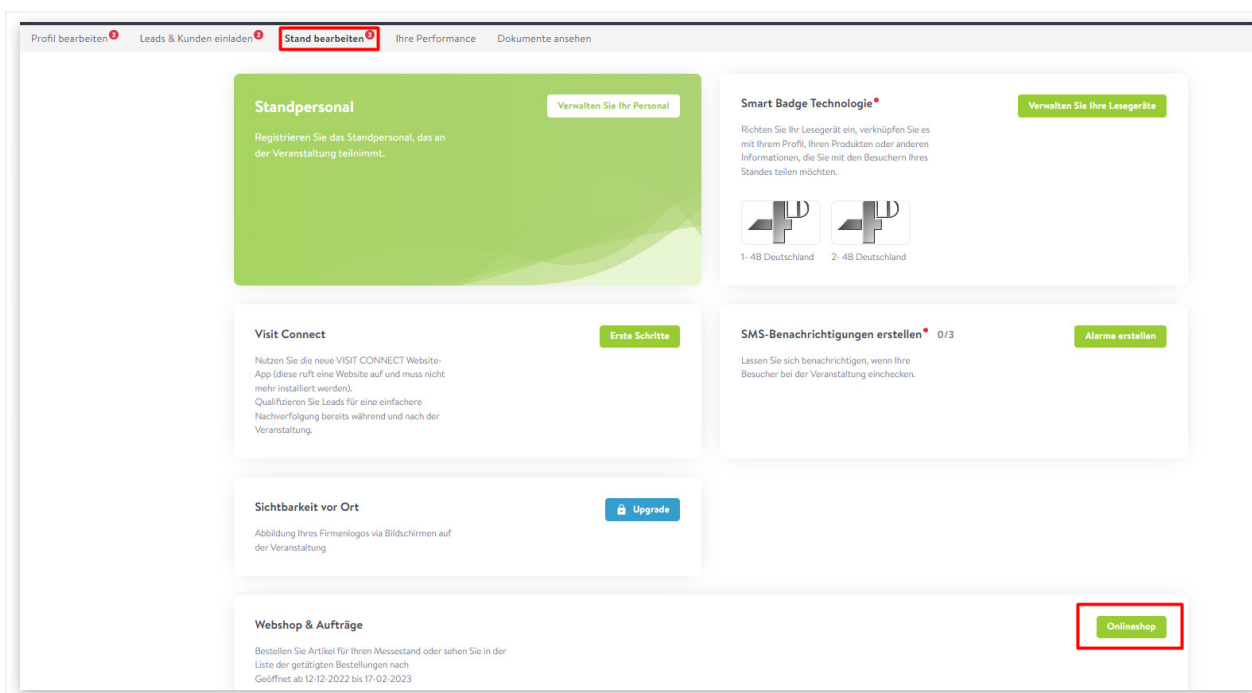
Profil bearbeiten 2 Leads & Kunden einladen 2 Stand bearbeiten 2 Ihre Performance Dokumente ansehen

Standpersonal

Verwalten Sie Ihr Personal

Registrieren Sie das Standpersonal, das an der Veranstaltung teilnimmt.

Smart Badge Technologie

Verwalten Sie Ihre Lesegeräte

Richten Sie Ihr Lesegerät ein, verknüpfen Sie es mit Ihrem Profil, Ihren Produkten oder anderen Informationen, die Sie mit den Besuchern Ihres Standes teilen möchten.

1- 4B Deutschland 2- 4B Deutschland

Visit Connect

Erste Schritte

Nutzen Sie die neue VISIT CONNECT Website-App (diese ruft eine Website auf und muss nicht mehr installiert werden).
Qualifizieren Sie Leads für eine einfachere Nachverfolgung bereits während und nach der Veranstaltung.

SMS-Benachrichtigungen erstellen 0/3

Alarme erstellen

Lassen Sie sich benachrichtigen, wenn Ihre Besucher bei der Veranstaltung einchecken.

Sichtbarkeit vor Ort

Upgrade

Abbildung Ihres Firmenlogos via Bildschirmen auf der Veranstaltung

Webshop & Aufträge

Onlineshop

Bestellen Sie Artikel für Ihren Messestand oder sehen Sie in der Liste der getätigten Bestellungen nach
Geöffnet ab 12-12-2022 bis 17-02-2023